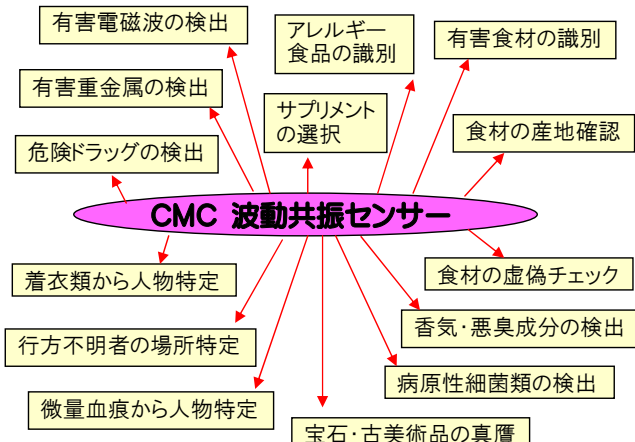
有害電磁波の検出

アレルギー食品の識別

有害食材の識別

有害重金属の検出

サプリメントの選択

食材の産地確認

危険ドラッグの検出

CMC 波動共振センサー

着衣類から人物特定

食材の虚偽チェック

行方不明者の場所特定

香気･悪臭成分の検出

病原性細菌類の検出

微量血痕から人物特定

宝石･古美術品の真贋